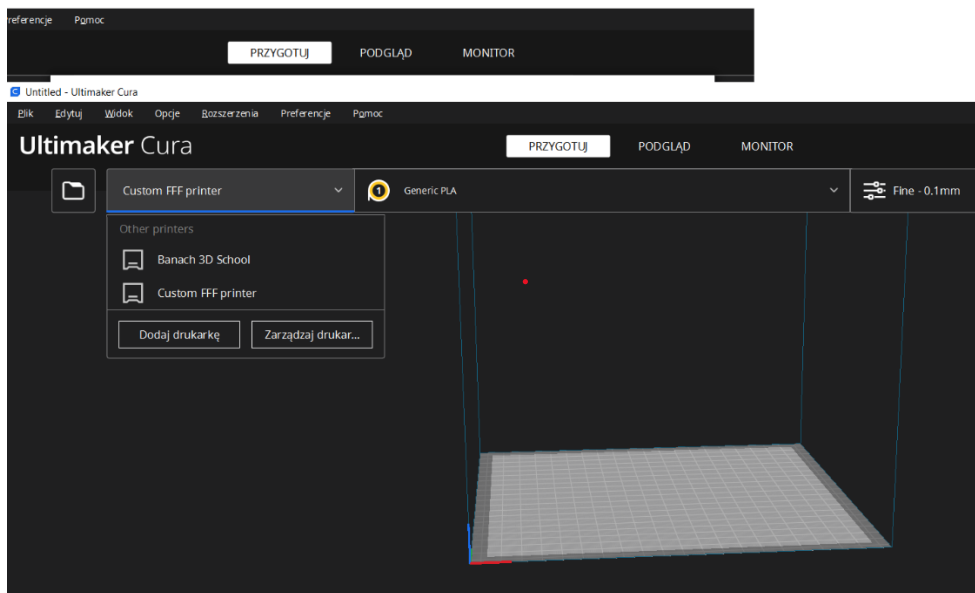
references Pomoc

PRZYGOTUJ PODGLĄD MONITOR

Untitled - Ultimaker Cura

Plik Edytuj Widok Opcje Rozszerzenia Preferencje Pomoc

Ultimaker Cura

PRZYGOTUJ PODGLĄD MONITOR

Custom FFF printer

1 Generic PLA

Fine - 0.1mm

Other printers

Banach 3D School

Custom FFF printer

Dodaj drukarkę

Zarządzaj drukar...